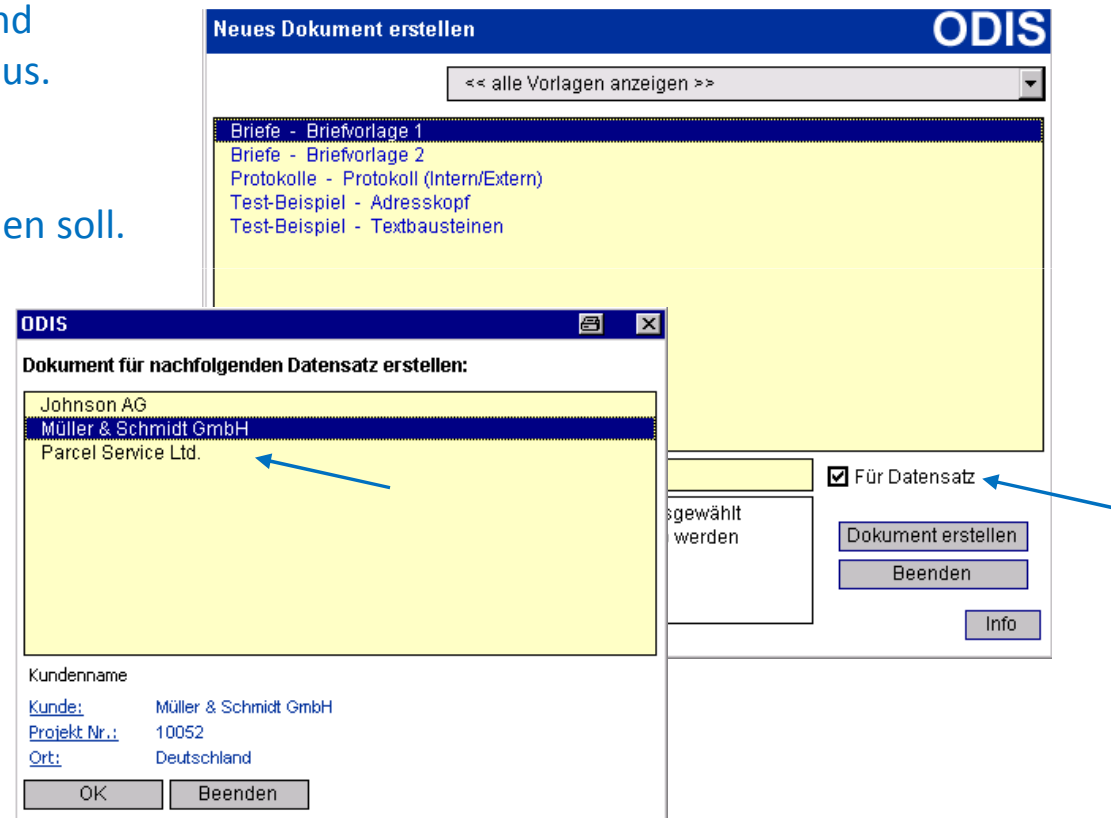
nd
us.

en soll.

Neues Dokument erstellen
ODIS

<< alle Vorlagen anzeigen >>

Briefe - Briefvorlage 1
Briefe - Briefvorlage 2
Protokolle - Protokoll (Intern/Extern)
Test-Beispiel - Adresskopf
Test-Beispiel - Textbausteinen

☑ Für Datensatz

sgewählt
werden

Dokument erstellen
Beenden
Info

ODIS

Dokument für nachfolgenden Datensatz erstellen:

Johnson AG
Müller & Schmidt GmbH
Parcel Service Ltd.

Kundenname

Kunde: Müller & Schmidt GmbH
Projekt Nr.: 10052
Ort: Deutschland

OK
Beenden